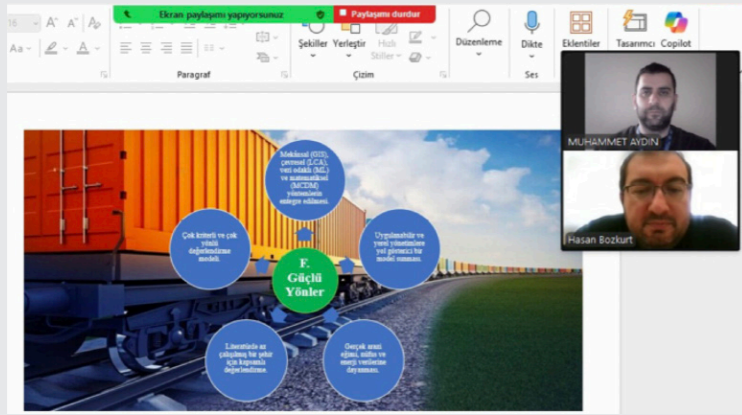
16 A A Aa

Ekran paylaşımı yapıyorsunuz

Paylaşımı durdur

Paragraf

Şekiller Yerleştir Hızlı Stiller

Çizim

Düzenleme

Dikte

Ses

Eklentiler

Tasarımcı

Copilot

MUHAMMET AYDIN

Hasan Bozkurt

Mekânsal (GIS), çevresel (LCA), veri odaklı (ML) ve matematiksel (MCDM) yöntemlerin entegre edilmesi.

Uygulanabilir ve yerel yönetimlere yol gösterici bir model sunması.

Gerçek arazi eğimi, nüfus ve enerji verilerine dayanması.

Literatürde az çalışılmış bir şehir için kapsamlı değerlendirme.

Çok kriterli ve çok yönlü değerlendirme modeli.

F. Güçlü Yönler